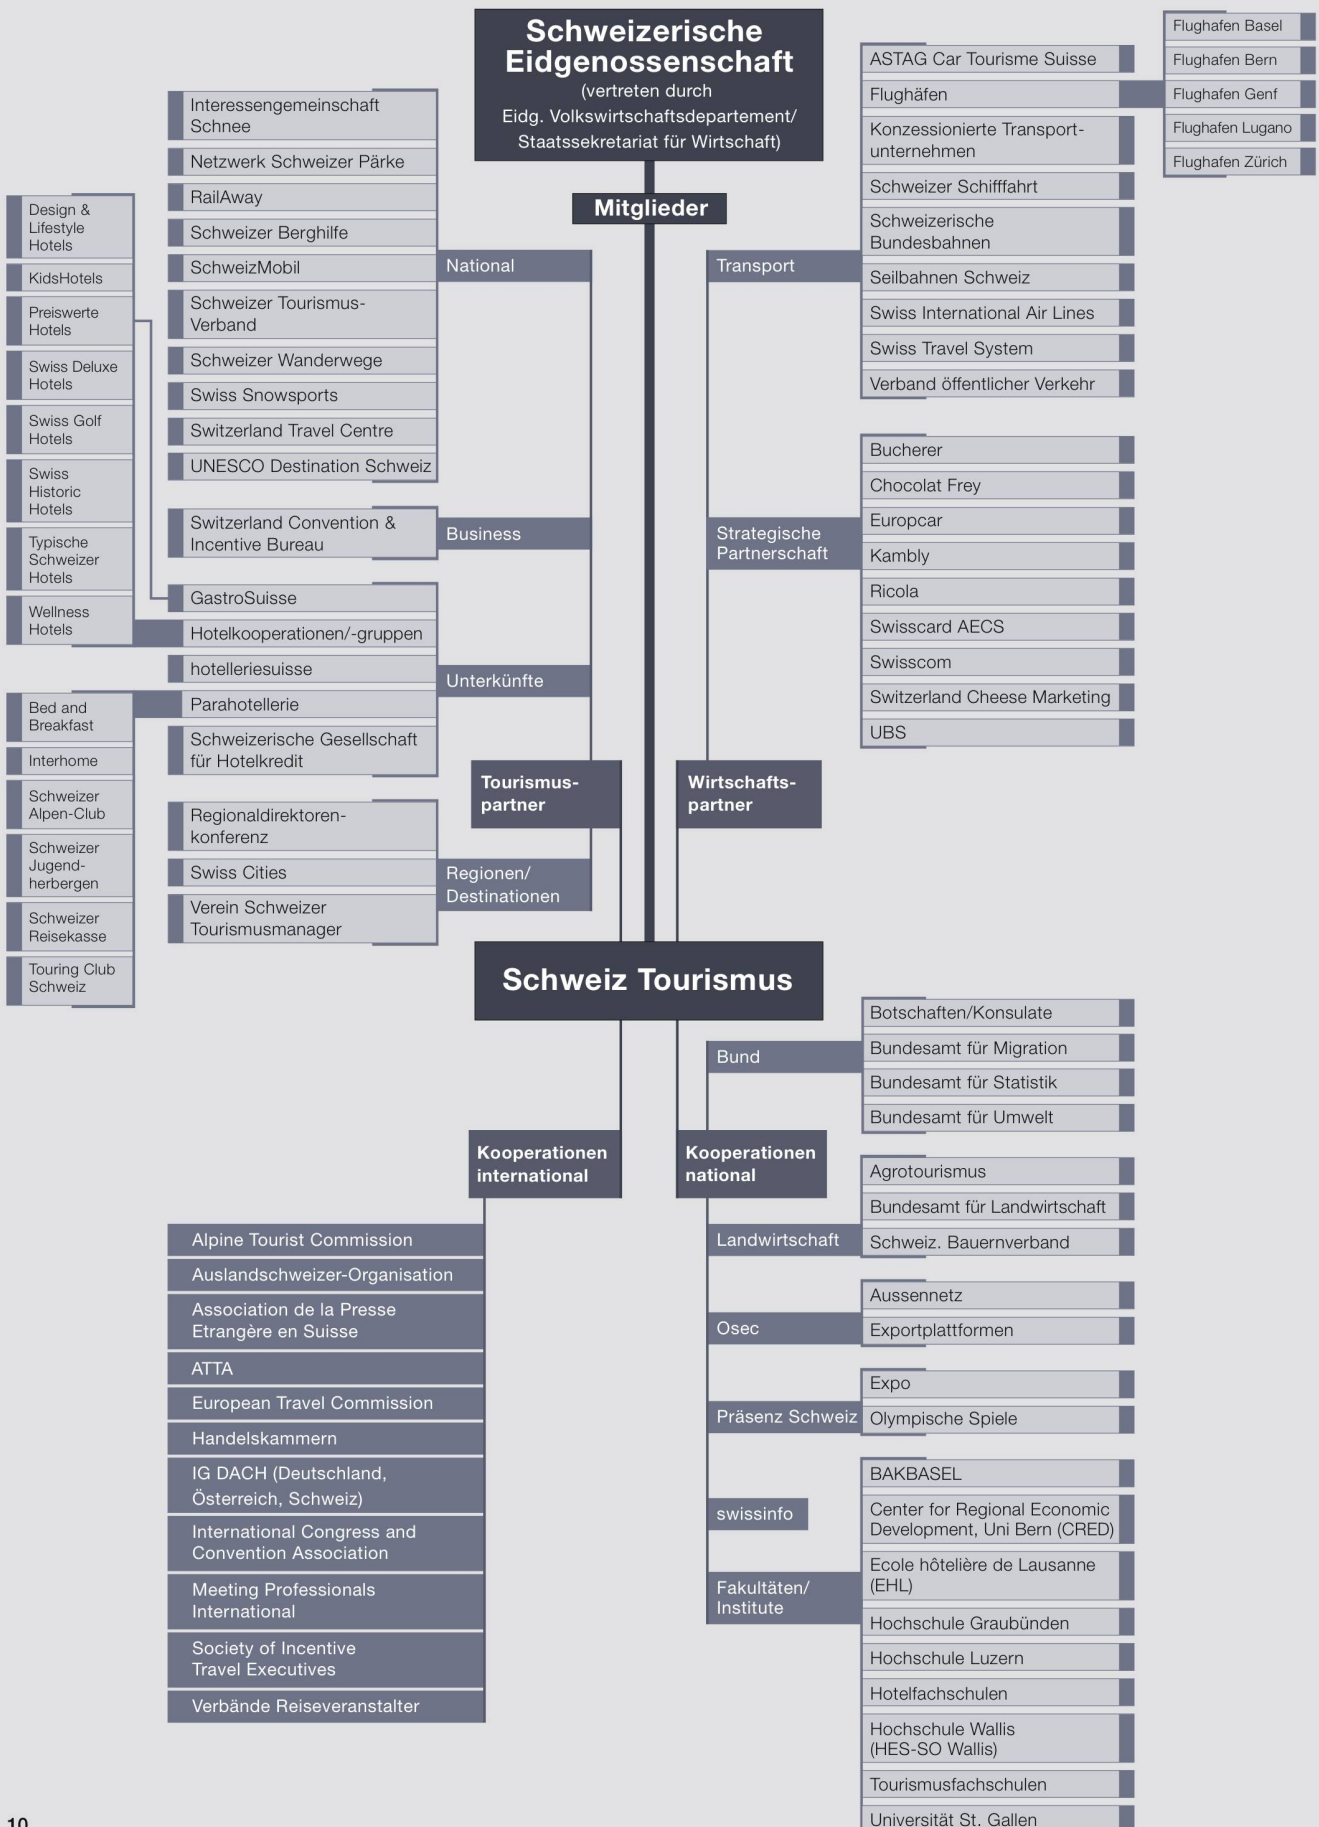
Schweizerische Eidgenossenschaft
(vertreten durch Eidg. Volkswirtschaftsdepartement/ Staatssekretariat für Wirtschaft)

Mitglieder

Interessengemeinschaft Schnee
Netzwerk Schweizer Pärke
RailAway
Schweizer Berghilfe
SchweizMobil
Schweizer Tourismus-Verband
Schweizer Wanderwege
Swiss Snowsports
Switzerland Travel Centre
UNESCO Destination Schweiz

National

Design & Lifestyle Hotels
KidsHotels
Preiswerte Hotels
Swiss Deluxe Hotels
Swiss Golf Hotels
Swiss Historic Hotels
Typische Schweizer Hotels
Wellness Hotels

Switzerland Convention & Incentive Bureau

Business

GastroSuisse
Hotelkooperationen/-gruppen
hotelleriesuisse
Parahotellerie
Schweizerische Gesellschaft für Hotelkredit

Unterkünfte

Bed and Breakfast
Interhome
Schweizer Alpen-Club
Schweizer Jugend-herbergen
Schweizer Reisekasse
Touring Club Schweiz

Tourismus-partner

Regionaldirektoren-konferenz
Swiss Cities
Verein Schweizer Tourismusmanager

Regionen/ Destinationen

Flughafen Basel
Flughafen Bern
Flughafen Genf
Flughafen Lugano
Flughafen Zürich

ASTAG Car Tourisme Suisse
Flughäfen
Konzessionierte Transport-unternehmen
Schweizer Schifffahrt
Schweizerische Bundesbahnen
Seilbahnen Schweiz
Swiss International Air Lines
Swiss Travel System
Verband öffentlicher Verkehr

Transport

Bucherer
Chocolat Frey
Europcar
Kambly
Ricola
Swisscard AECS
Swisscom
Switzerland Cheese Marketing
UBS

Strategische Partnerschaft

Wirtschafts-partner

Schweiz Tourismus

Bund

Botschaften/Konsulate
Bundesamt für Migration
Bundesamt für Statistik
Bundesamt für Umwelt

Kooperationen international

Kooperationen national

Alpine Tourist Commission
Auslandschweizer-Organisation
Association de la Presse Etrangère en Suisse
ATTA
European Travel Commission
Handelskammern
IG DACH (Deutschland, Österreich, Schweiz)
International Congress and Convention Association
Meeting Professionals International
Society of Incentive Travel Executives
Verbände Reiseveranstalter

Agrotourismus
Bundesamt für Landwirtschaft
Schweiz. Bauernverband

Landwirtschaft

Aussennetz
Exportplattformen

Osec

Expo
Olympische Spiele

Präsenz Schweiz

swissinfo

BAKBASEL
Center for Regional Economic Development, Uni Bern (CRED)
Ecole hôtelière de Lausanne (EHL)
Hochschule Graubünden
Hochschule Luzern
Hotelfachschulen
Hochschule Wallis (HES-SO Wallis)
Tourismusfachschulen
Universität St. Gallen

Fakultäten/ Institute

10